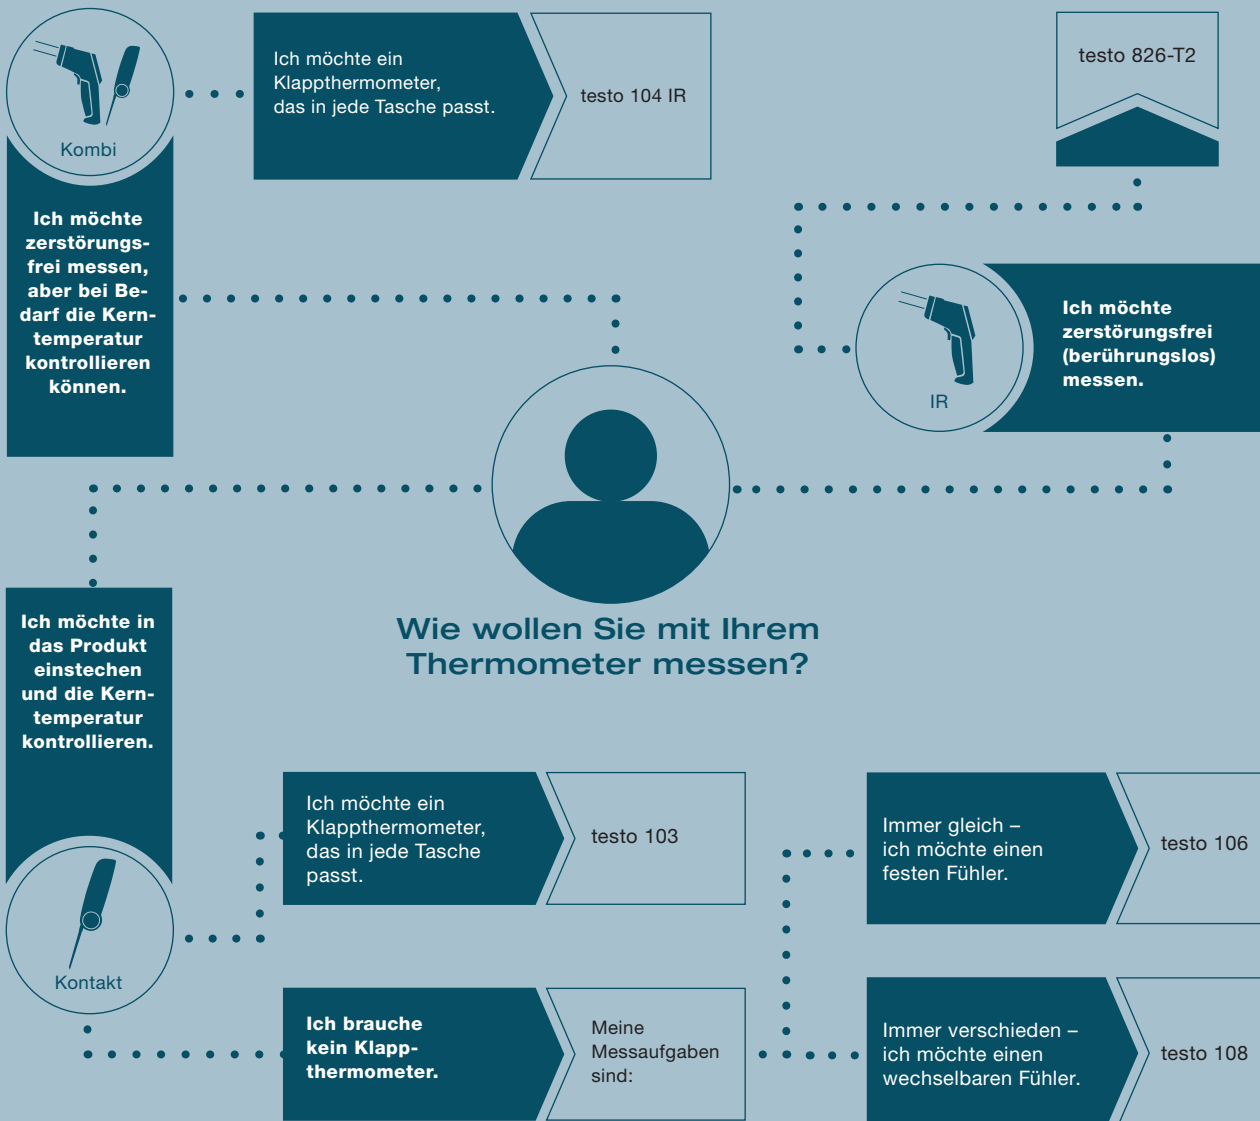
Kombi

Ich möchte ein Klappthermometer, das in jede Tasche passt.

testo 104 IR

testo 826-T2

Ich möchte zerstörungsfrei messen, aber bei Bedarf die Kerntemperatur kontrollieren können.

IR

Ich möchte zerstörungsfrei (berührungslos) messen.

Wie wollen Sie mit Ihrem Thermometer messen?

Ich möchte in das Produkt einstechen und die Kerntemperatur kontrollieren.

Ich möchte ein Klappthermometer, das in jede Tasche passt.

testo 103

Immer gleich – ich möchte einen festen Fühler.

testo 106

Kontakt

Ich brauche kein Klappthermometer.

Meine Messaufgaben sind:

Immer verschieden – ich möchte einen wechselbaren Fühler.

testo 108